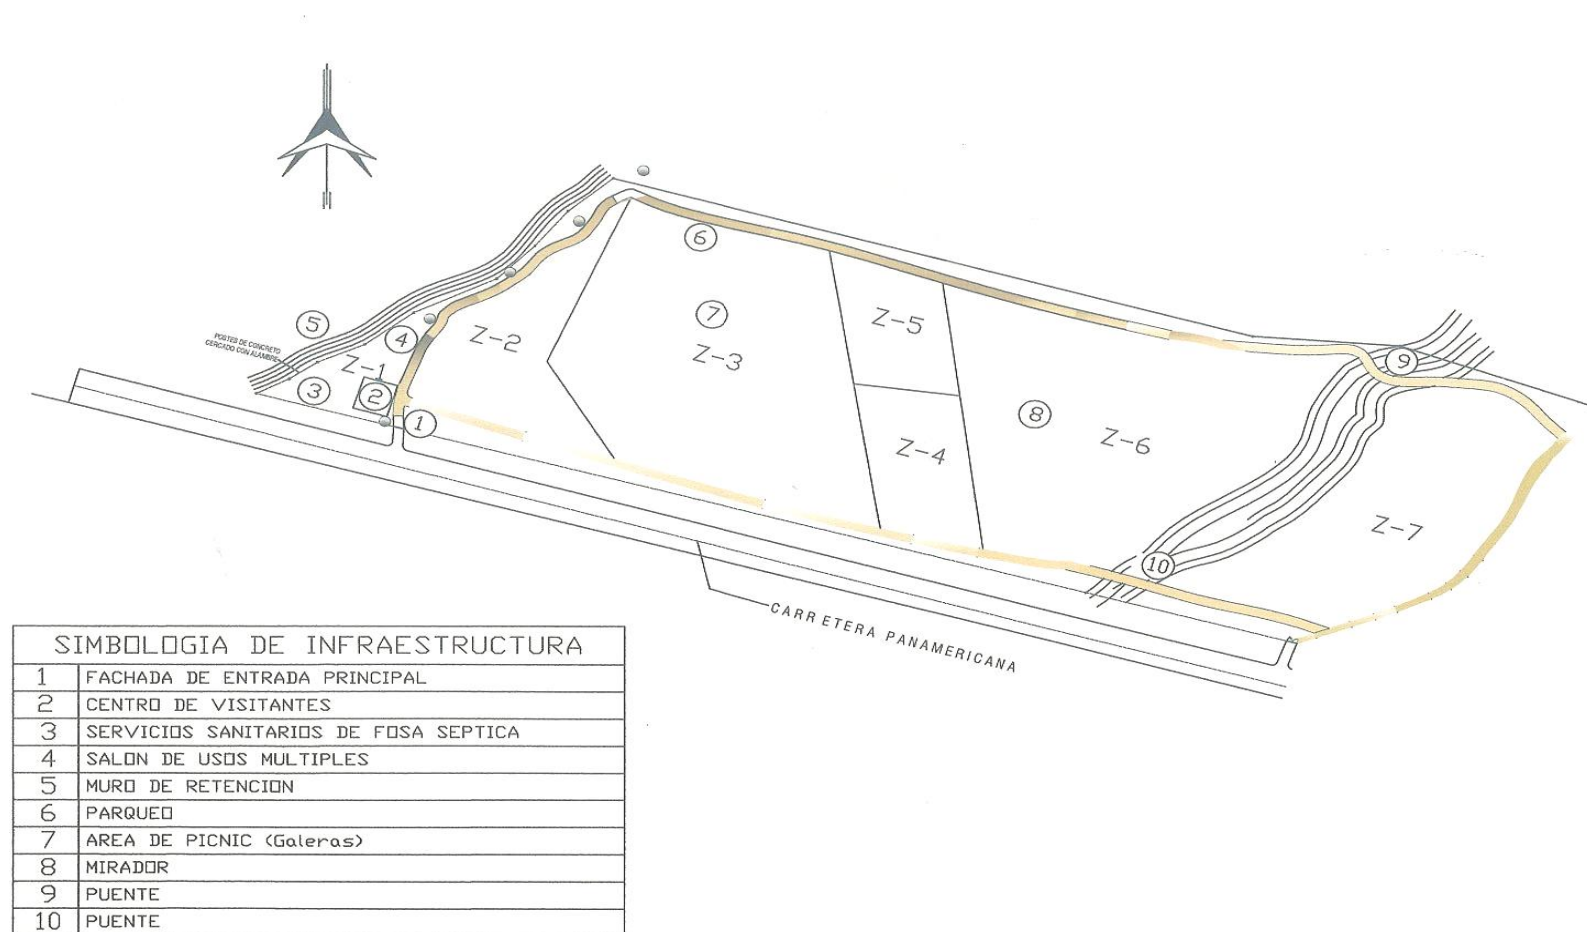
POSTES DE CONCRETO CERCADO CON ALAMBRE

5
4
Z-1
3
2
1
Z-2
6
7
Z-3
Z-5
Z-4
8
Z-6
9
10
Z-7

CARRETERA PANAMERICANA

| SIMBOLOGIA DE INFRAESTRUCTURA | |
|---|---|
| 1 | FACHADA DE ENTRADA PRINCIPAL |
| 2 | CENTRO DE VISITANTES |
| 3 | SERVICIOS SANITARIOS DE FOSA SEPTICA |
| 4 | SALON DE USOS MULTIPLES |
| 5 | MURO DE RETENCION |
| 6 | PARQUEO |
| 7 | AREA DE PICNIC (Galeras) |
| 8 | MIRADOR |
| 9 | PUENTE |
| 10 | PUENTE |